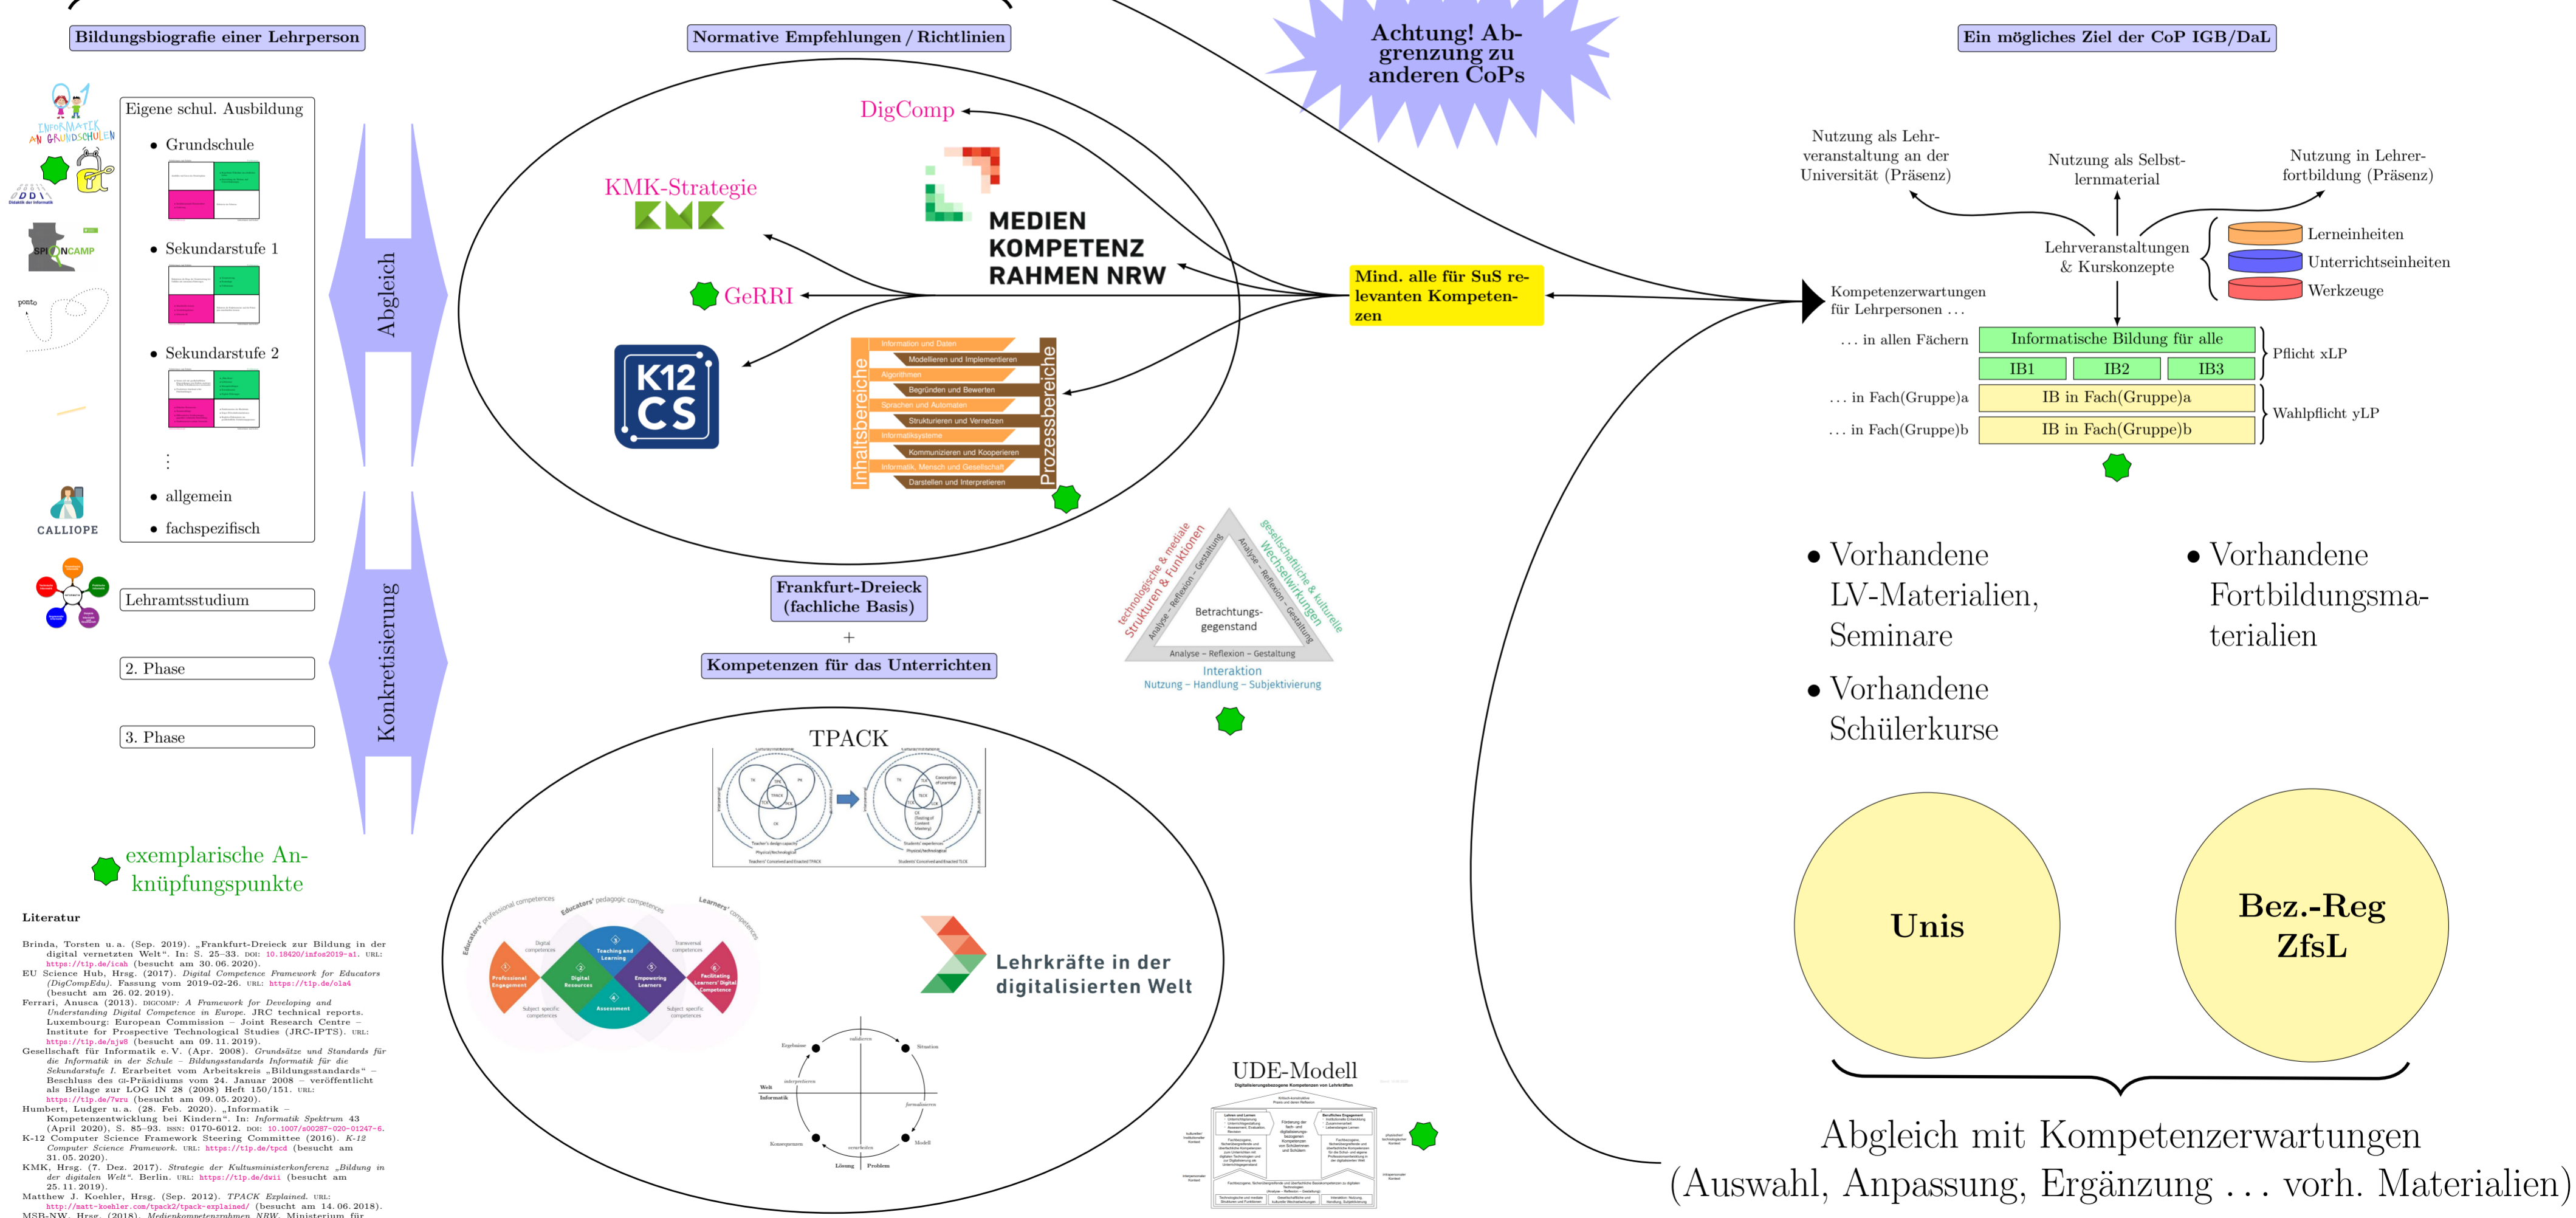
Bildungsbiografie einer Lehrperson

Normative Empfehlungen / Richtlinien

Achtung! Abgrenzung zu anderen CoPs

Ein mögliches Ziel der CoP IGB/DaL

INFORMATIK AN GRUNDSCHULEN

DDI Didaktik der Informatik

SPIONCAMP

CALLIOPE

Eigene schul. Ausbildung

• Grundschule

• Sekundarstufe 1

• Sekundarstufe 2

⋮

• allgemein

• fachspezifisch

Lehramtsstudium

2. Phase

3. Phase

Abgleich

Konkretisierung

exemplarische Anknüpfungspunkte

DigComp

KMK-Strategie

MEDIEN KOMPETENZ RAHMEN NRW

GeRRI

K12 CS

Inhaltsbereiche

Prozessbereiche

Information und Daten

Modellieren und Implementieren

Algorithmen

Begründen und Bewerten

Sprachen und Automaten

Strukturieren und Vernetzen

Informatiksysteme

Kommunizieren und Kooperieren

Informatik, Mensch und Gesellschaft

Darstellen und Interpretieren

Frankfurt-Dreieck (fachliche Basis)

+

Kompetenzen für das Unterrichten

technologische & mediale Strukturen & Funktionen

gesellschaftliche & kulturelle Wechselwirkungen

Analyse – Reflexion – Gestaltung

Betrachtungsgegenstand

Interaktion

Nutzung – Handlung – Subjektivierung

Mind. alle für SuS relevanten Kompetenzen

TPACK

Lehrkräfte in der digitalisierten Welt

UDE-Modell

Nutzung als Lehrveranstaltung an der Universität (Präsenz)

Nutzung als Selbstlernmaterial

Nutzung in Lehrerfortbildung (Präsenz)

Lehrveranstaltungen & Kurskonzepte

Lerneinheiten

Unterrichtseinheiten

Werkzeuge

Kompetenzerwartungen für Lehrpersonen ...

... in allen Fächern

Informatische Bildung für alle

| IB1 | IB2 | IB3 |
|---|---|---|

Pflicht xLP

... in Fach(Gruppe)a

IB in Fach(Gruppe)a

... in Fach(Gruppe)b

IB in Fach(Gruppe)b

Wahlpflicht yLP

• Vorhandene LV-Materialien, Seminare

• Vorhandene Schülerkurse

• Vorhandene Fortbildungsmaterialien

Unis

Bez.-Reg ZfsL

Abgleich mit Kompetenzerwartungen (Auswahl, Anpassung, Ergänzung ... vorh. Materialien)

Literatur

Brinda, Torsten u. a. (Sep. 2019). „Frankfurt-Dreieck zur Bildung in der digital vernetzten Welt". In: S. 25–33. DOI: 10.18420/infos2019-a1. URL: https://t1p.de/icah (besucht am 30. 06. 2020).
EU Science Hub, Hrsg. (2017). Digital Competence Framework for Educators (DigCompEdu). Fassung vom 2019-02-26. URL: https://t1p.de/o1a4 (besucht am 26. 02. 2019).
Ferrari, Anusca (2013). DIGCOMP: A Framework for Developing and Understanding Digital Competence in Europe. JRC technical reports. Luxembourg: European Commission – Joint Research Centre – Institute for Prospective Technological Studies (JRC-IPTS). URL: https://t1p.de/njw8 (besucht am 09. 11. 2019).
Gesellschaft für Informatik e. V. (Apr. 2008). Grundsätze und Standards für die Informatik in der Schule – Bildungsstandards Informatik für die Sekundarstufe I. Erarbeitet vom Arbeitskreis „Bildungsstandards" – Beschluss des GI-Präsidiums vom 24. Januar 2008 – veröffentlicht als Beilage zur LOG IN 28 (2008) Heft 150/151. URL: https://t1p.de/7wru (besucht am 09. 05. 2020).
Humbert, Ludger u. a. (28. Feb. 2020). „Informatik – Kompetenzentwicklung bei Kindern". In: Informatik Spektrum 43 (April 2020), S. 85–93. ISSN: 0170-6012. DOI: 10.1007/s00287-020-01247-6.
K-12 Computer Science Framework Steering Committee (2016). K-12 Computer Science Framework. URL: https://t1p.de/tpcd (besucht am 31. 05. 2020).
KMK, Hrsg. (7. Dez. 2017). Strategie der Kultusministerkonferenz „Bildung in der digitalen Welt". Berlin. URL: https://t1p.de/dwii (besucht am 25. 11. 2019).
Matthew J. Koehler, Hrsg. (Sep. 2012). TPACK Explained. URL: http://matt-koehler.com/tpack2/tpack-explained/ (besucht am 14. 06. 2018).
MSB-NW, Hrsg. (2018). Medienkompetenzrahmen NRW. Ministerium für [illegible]